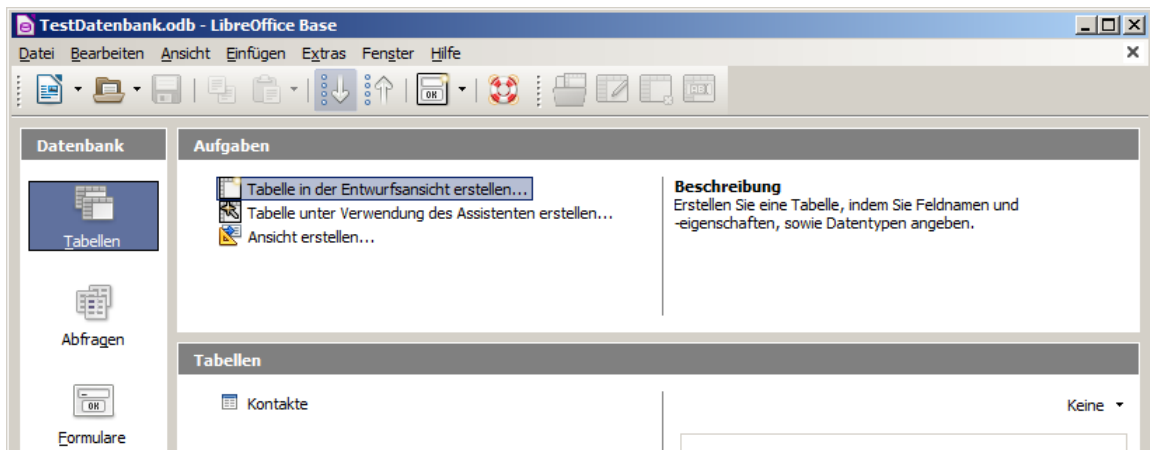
TestDatenbank.odb - LibreOffice Base

Datei Bearbeiten Ansicht Einfügen Extras Fenster Hilfe

Datenbank

Tabellen

Abfragen

Formulare

Aufgaben

Tabelle in der Entwurfsansicht erstellen...
Tabelle unter Verwendung des Assistenten erstellen...
Ansicht erstellen...

Beschreibung
Erstellen Sie eine Tabelle, indem Sie Feldnamen und -eigenschaften, sowie Datentypen angeben.

Tabellen

Kontakte

Keine